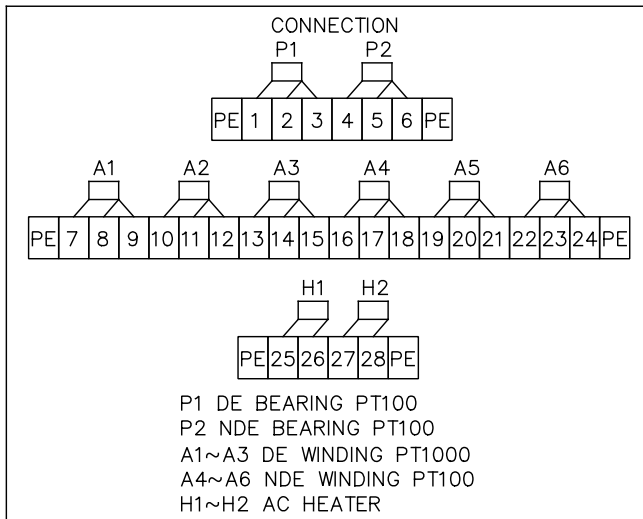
CONNECTION

P1 P2

| PE | 1 | 2 | 3 | 4 | 5 | 6 | PE |
|---|---|---|---|---|---|---|---|

A1 A2 A3 A4 A5 A6

| PE | 7 | 8 | 9 | 10 | 11 | 12 | 13 | 14 | 15 | 16 | 17 | 18 | 19 | 20 | 21 | 22 | 23 | 24 | PE |
|---|---|---|---|---|---|---|---|---|---|---|---|---|---|---|---|---|---|---|---|

H1 H2

| PE | 25 | 26 | 27 | 28 | PE |
|---|---|---|---|---|---|

P1 DE BEARING PT100
P2 NDE BEARING PT100
A1~A3 DE WINDING PT1000
A4~A6 NDE WINDING PT100
H1~H2 AC HEATER